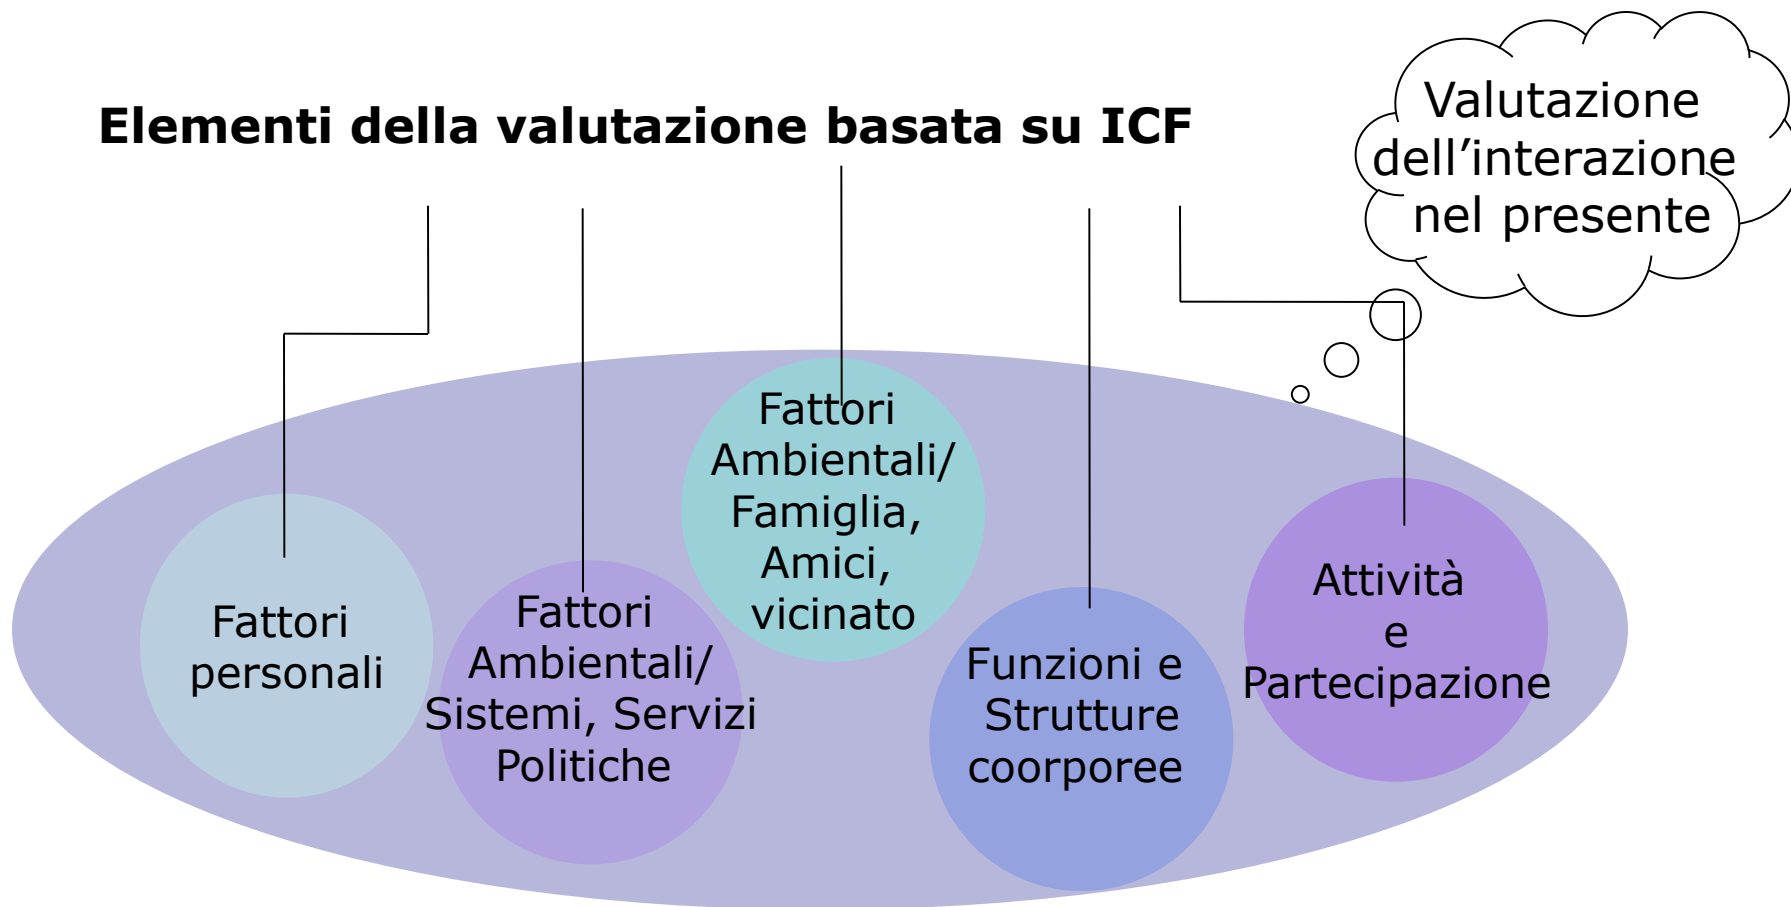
Elementi della valutazione basata su ICF

Valutazione dell’interazione nel presente

Fattori personali

Fattori Ambientali/ Sistemi, Servizi Politiche

Fattori Ambientali/ Famiglia, Amici, vicinato

Funzioni e Strutture coorporee

Attività e Partecipazione